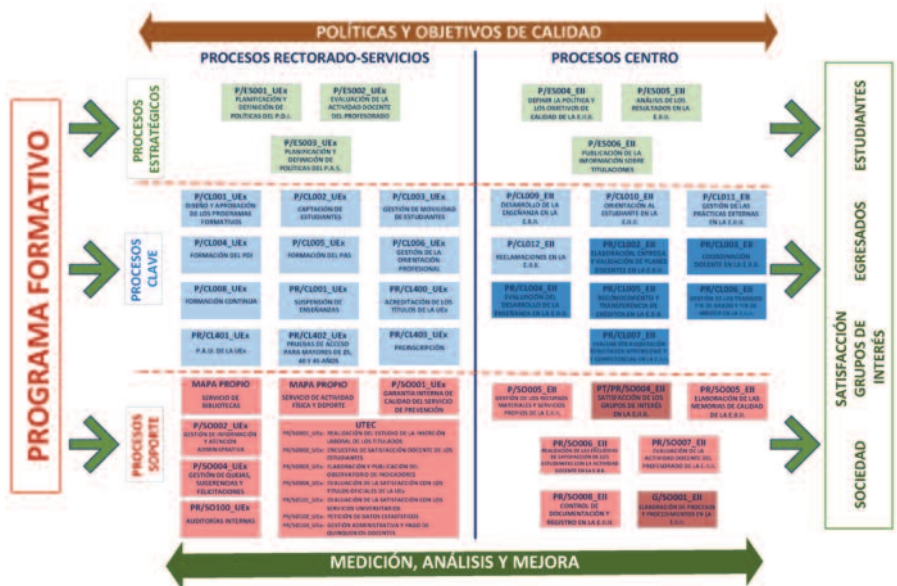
POLÍTICAS Y OBJETIVOS DE CALIDAD

PROGRAMA FORMATIVO

PROCESOS RECTORADO-SERVICIOS

PROCESOS CENTRO

PROCESOS ESTRATÉGICOS

P/ES001_UEx
PLANIFICACIÓN Y DEFINICIÓN DE POLÍTICAS DEL P.D.I.

P/ES002_UEx
EVALUACIÓN DE LA ACTIVIDAD DOCENTE DEL PROFESORADO

P/ES003_UEx
PLANIFICACIÓN Y DEFINICIÓN DE POLÍTICAS DEL P.A.S.

P/ES004_EII
DEFINIR LA POLÍTICA Y LOS OBJETIVOS DE CALIDAD DE LA E.II.

P/ES005_EII
ANÁLISIS DE LOS RESULTADOS EN LA E.II.

P/ES006_EII
PUBLICACIÓN DE LA INFORMACIÓN SOBRE TITULACIONES

PROCESOS CLAVE

P/CL001_UEx
DISEÑO Y APROBACIÓN DE LOS PROGRAMAS FORMATIVOS

P/CL002_UEx
CAPTACIÓN DE ESTUDIANTES

P/CL003_UEx
GESTIÓN DE MOVILIDAD DE ESTUDIANTES

P/CL004_UEx
FORMACIÓN DEL PDI

P/CL005_UEx
FORMACIÓN DEL PAS

P/CL006_UEx
GESTIÓN DE LA ORIENTACIÓN PROFESIONAL

P/CL008_UEx
FORMACIÓN CONTINUA

PR/CL001_UEx
SUSPENSIÓN DE ENSEÑANZAS

PR/CL400_UEx
ACREDITACIÓN DE LOS TÍTULOS DE LA UEx

PR/CL401_UEx
P.A.U. DE LA UEx

PR/CL402_UEx
PRUEBAS DE ACCESO PARA MAYORES DE 25, 40 Y 45 AÑOS

PR/CL403_UEx
PREINSCRIPCIÓN

P/CL009_EII
DESARROLLO DE LA ENSEÑANZA EN LA E.II.

P/CL010_EII
ORIENTACIÓN AL ESTUDIANTE EN LA E.II.

P/CL011_EII
GESTIÓN DE LAS PRÁCTICAS EXTERNAS EN LA E.II.

P/CL012_EII
RECLAMACIONES EN LA E.II.

PR/CL002_EII
ELABORACIÓN, ENTREGA Y VALIDACIÓN DE PLANES DOCENTES EN LA E.II.

PR/CL003_EII
COORDINACIÓN DOCENTE EN LA E.II.

PR/CL004_EII
EVALUACIÓN DEL DESARROLLO DE LA ENSEÑANZA EN LA E.II.

PR/CL005_EII
RECONOCIMIENTO Y TRANSFERENCIA DE CRÉDITOS EN LA E.II.

PR/CL006_EII
GESTIÓN DE LOS TRABAJOS FIN DE GRADO Y FIN DE MÁSTER EN LA E.II.

PR/CL007_EII
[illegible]

PROCESOS SOPORTE

MAPA PROPIO
SERVICIO DE BIBLIOTECAS

MAPA PROPIO
SERVICIO DE ACTIVIDAD FÍSICA Y DEPORTE

PR/SO001_UEx
GARANTÍA INTERNA DE CALIDAD DEL SERVICIO DE PREVENCIÓN

P/SO002_UEx
GESTIÓN DE INFORMACIÓN Y ATENCIÓN ADMINISTRATIVA

P/SO004_UEx
GESTIÓN DE QUEJAS, SUGERENCIAS Y FELICITACIONES

PR/SO100_UEx
AUDITORÍAS INTERNAS

UTEC
PR/SO001_UTEC REALIZACIÓN DEL ESTUDIO DE LA INSERCIÓN LABORAL DE LOS TITULADOS
PR/SO002_UTEC ENCUESTAS DE SATISFACCIÓN DOCENTE DE LOS ESTUDIANTES
PR/SO003_UTEC ELABORACIÓN Y PUBLICACIÓN DEL OBSERVATORIO DE INDICADORES
PR/SO004_UTEC EVALUACIÓN DE LA SATISFACCIÓN CON LOS TÍTULOS OFICIALES DE LA UEx
PR/SO005_UTEC EVALUACIÓN DE LA SATISFACCIÓN CON LOS SERVICIOS UNIVERSITARIOS
PR/SO006_UTEC PETICIÓN DE DATOS ESTADÍSTICOS
PR/SO007_UTEC GESTIÓN ADMINISTRATIVA Y PAGO DE QUINQUENIOS DOCENTES

P/SO005_EII
GESTIÓN DE LOS RECURSOS MATERIALES Y SERVICIOS PROPIOS DE LA E.II.

PT/PR/SO004_EII
SATISFACCIÓN DE LOS GRUPOS DE INTERÉS EN LA E.II.

PR/SO005_EII
ELABORACIÓN DE LAS MEMORIAS DE CALIDAD DE LA E.II.

PR/SO006_EII
REALIZACIÓN DE LAS ENCUESTAS DE SATISFACCIÓN DE LOS ESTUDIANTES CON LA ACTIVIDAD DOCENTE EN LA E.II.

PR/SO007_EII
EVALUACIÓN DE LA ACTIVIDAD DOCENTE DEL PROFESORADO DE LA E.II.

PR/SO008_EII
CONTROL DE DOCUMENTACIÓN Y REGISTRO EN LA E.II.

G/SO001_EII
ELABORACIÓN DE PROCESOS Y PROCEDIMIENTOS EN LA E.II.

ESTUDIANTES

EGRESADOS

SATISFACCIÓN GRUPOS DE INTERÉS

SOCIEDAD

MEDICIÓN, ANÁLISIS Y MEJORA